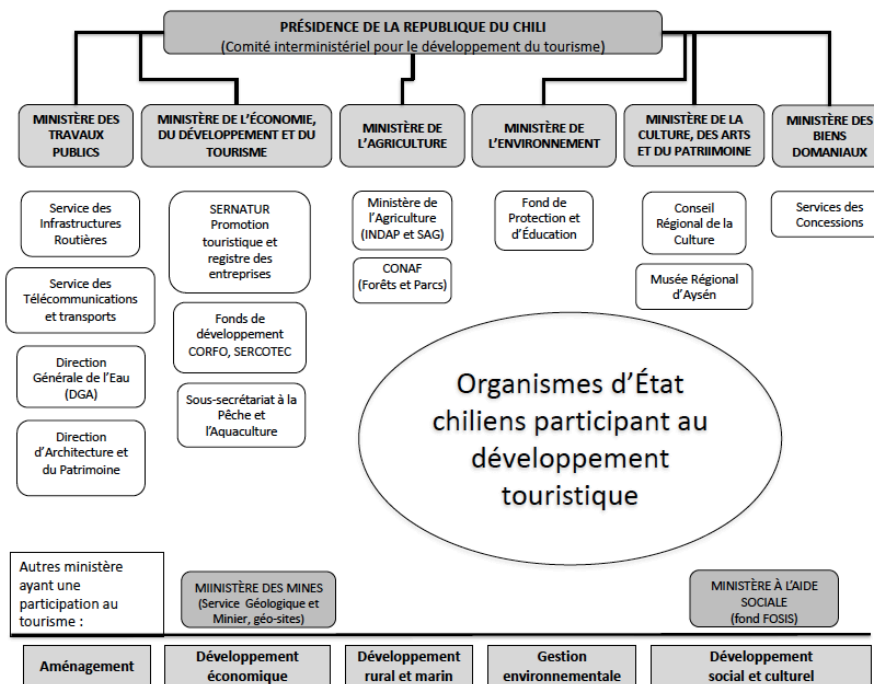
PRÉSIDENCE DE LA REPUBLIQUE DU CHILI
(Comité interministériel pour le développement du tourisme)

MINISTÈRE DES TRAVAUX PUBLICS

MINISTÈRE DE L'ÉCONOMIE, DU DÉVELOPPEMENT ET DU TOURISME

MINISTÈRE DE L'AGRICULTURE

MINISTÈRE DE L'ENVIRONNEMENT

MINISTÈRE DE LA CULTURE, DES ARTS ET DU PATRIIMOINE

MINISTÈRE DES BIENS DOMANIAUX

Service des Infrastructures Routières

Service des Télécommunications et transports

Direction Générale de l'Eau (DGA)

Direction d'Architecture et du Patrimoine

SERNATUR Promotion touristique et registre des entreprises

Fonds de développement CORFO, SERCOTEC

Sous-secrétariat à la Pêche et l'Aquaculture

Ministère de l'Agriculture (INDAP et SAG)

CONAF (Forêts et Parcs)

Fond de Protection et d'Éducation

Conseil Régional de la Culture

Musée Régional d'Aysén

Services des Concessions

Organismes d'État chiliens participant au développement touristique

Autres ministère ayant une participation au tourisme :

MIINISTÈRE DES MINES (Service Géologique et Minier, géo-sites)

MINISTÈRE À L'AIDE SOCIALE (fond FOSIS)

Aménagement

Développement économique

Développement rural et marin

Gestion environnementale

Développement social et culturel